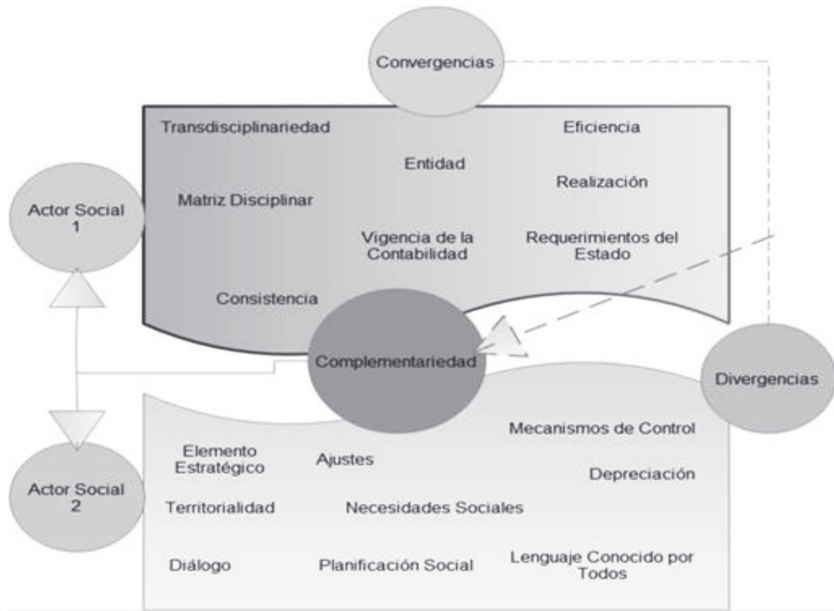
Convergencias

Transdisciplinariedad

Eficiencia

Entidad

Realización

Actor Social 1

Matriz Disciplinar

Vigencia de la Contabilidad

Requerimientos del Estado

Consistencia

Complementariedad

Divergencias

Mecanismos de Control

Elemento Estratégico

Ajustes

Depreciación

Actor Social 2

Territorialidad

Necesidades Sociales

Diálogo

Planificación Social

Lenguaje Conocido por Todos